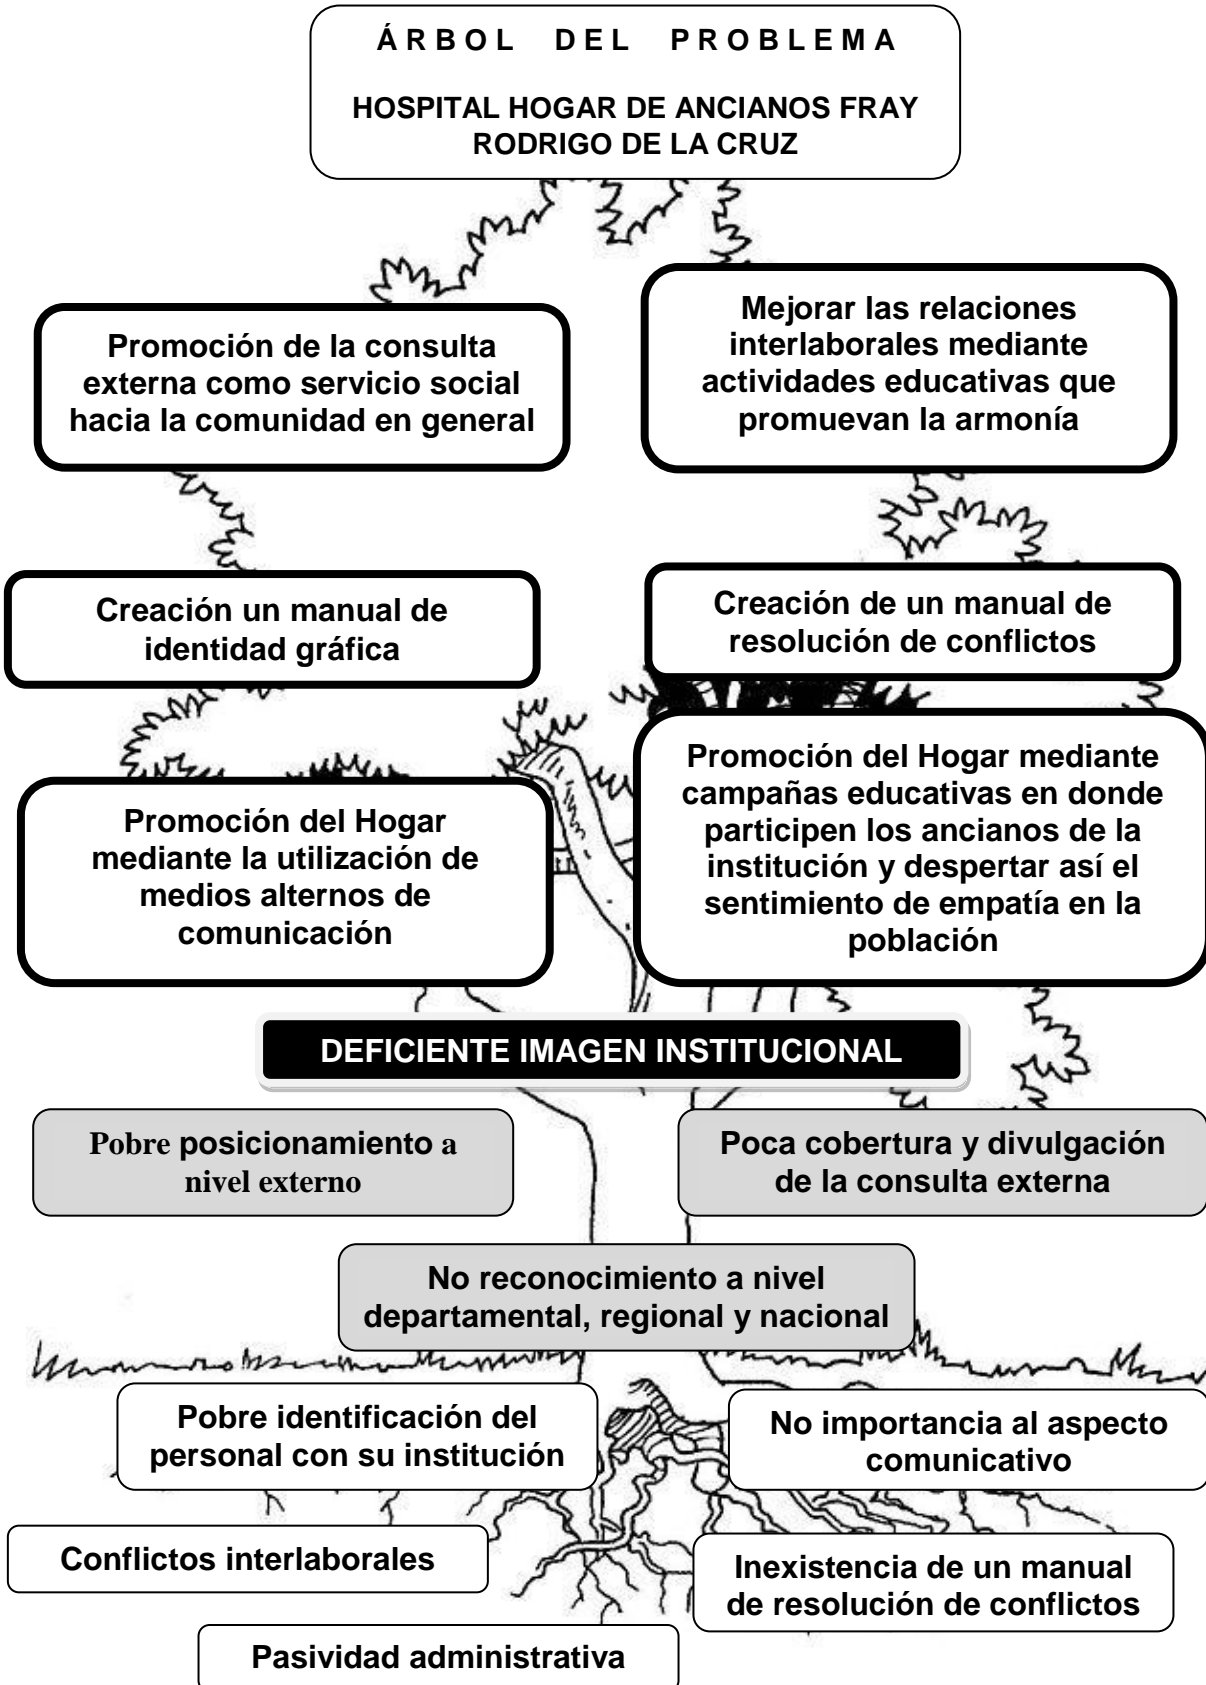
ÁRBOL DEL PROBLEMA

HOSPITAL HOGAR DE ANCIANOS FRAY RODRIGO DE LA CRUZ

Promoción de la consulta externa como servicio social hacia la comunidad en general

Mejorar las relaciones interlaborales mediante actividades educativas que promuevan la armonía

Creación un manual de identidad gráfica

Creación de un manual de resolución de conflictos

Promoción del Hogar mediante la utilización de medios alternos de comunicación

Promoción del Hogar mediante campañas educativas en donde participen los ancianos de la institución y despertar así el sentimiento de empatía en la población

DEFICIENTE IMAGEN INSTITUCIONAL

Pobre posicionamiento a nivel externo

Poca cobertura y divulgación de la consulta externa

No reconocimiento a nivel departamental, regional y nacional

Pobre identificación del personal con su institución

No importancia al aspecto comunicativo

Conflictos interlaborales

Inexistencia de un manual de resolución de conflictos

Pasividad administrativa